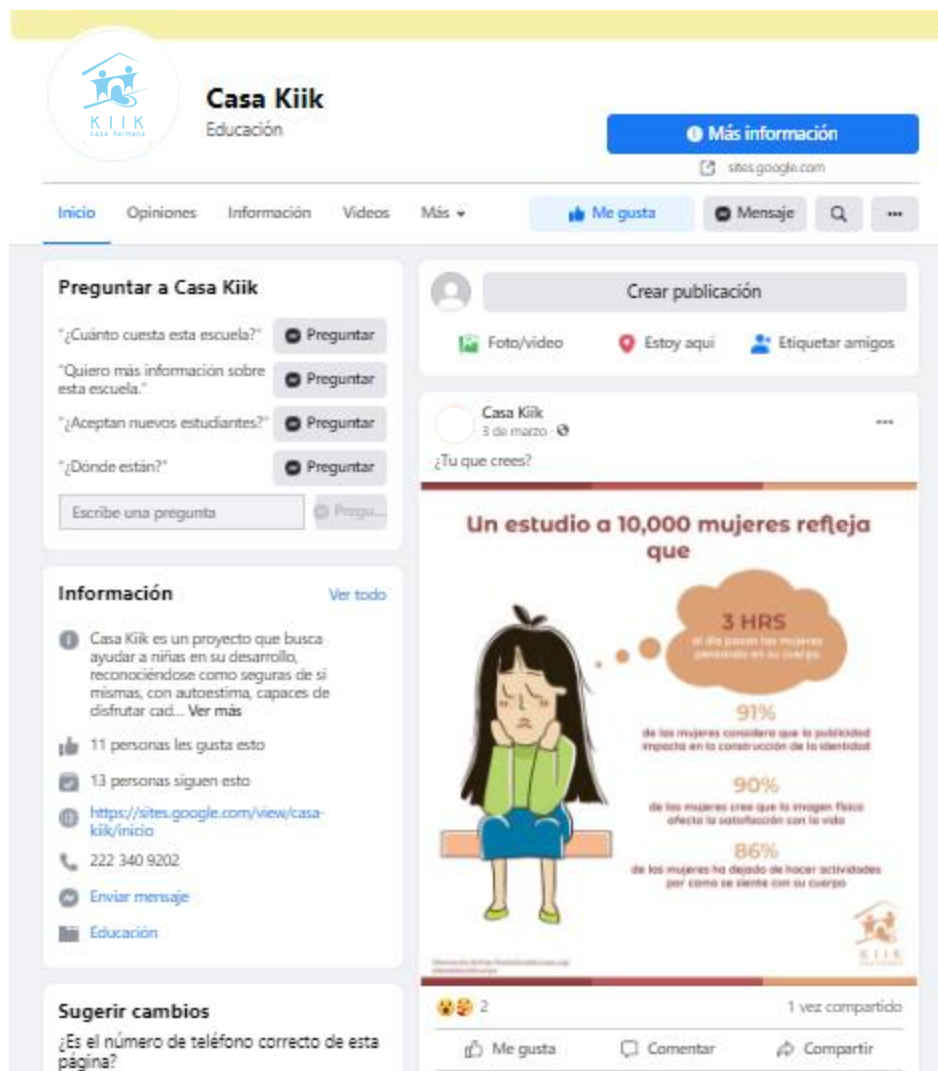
KIIK
casa hermana

Casa Kiik
Educación

Más información
sites.google.com

Inicio Opiniones Información Videos Más

Me gusta Mensaje

Preguntar a Casa Kiik

"¿Cuánto cuesta esta escuela?" Preguntar

"Quiero más información sobre esta escuela." Preguntar

"¿Aceptan nuevos estudiantes?" Preguntar

"¿Dónde están?" Preguntar

Escribe una pregunta Pregu...

Información Ver todo

Casa Kiik es un proyecto que busca ayudar a niñas en su desarrollo, reconociéndose como seguras de si mismas, con autoestima, capaces de disfrutar cad... Ver más

11 personas les gusta esto

13 personas siguen esto

https://sites.google.com/view/casa-kiik/inicio

222 340 9202

Enviar mensaje

Educación

Sugerir cambios

¿Es el número de teléfono correcto de esta página?

Crear publicación

Foto/video Estoy aquí Etiquetar amigos

Casa Kiik
3 de marzo

¿Tu que crees?

Un estudio a 10,000 mujeres refleja que

3 HRS
al día pasan las mujeres pensando en su cuerpo

91%
de las mujeres considera que la publicidad impacta en la construcción de la identidad

90%
de las mujeres cree que la imagen física afecta la satisfacción con la vida

86%
de las mujeres ha dejado de hacer actividades por como se siente con su cuerpo

KIIK

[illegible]

2

1 vez compartido

Me gusta Comentar Compartir